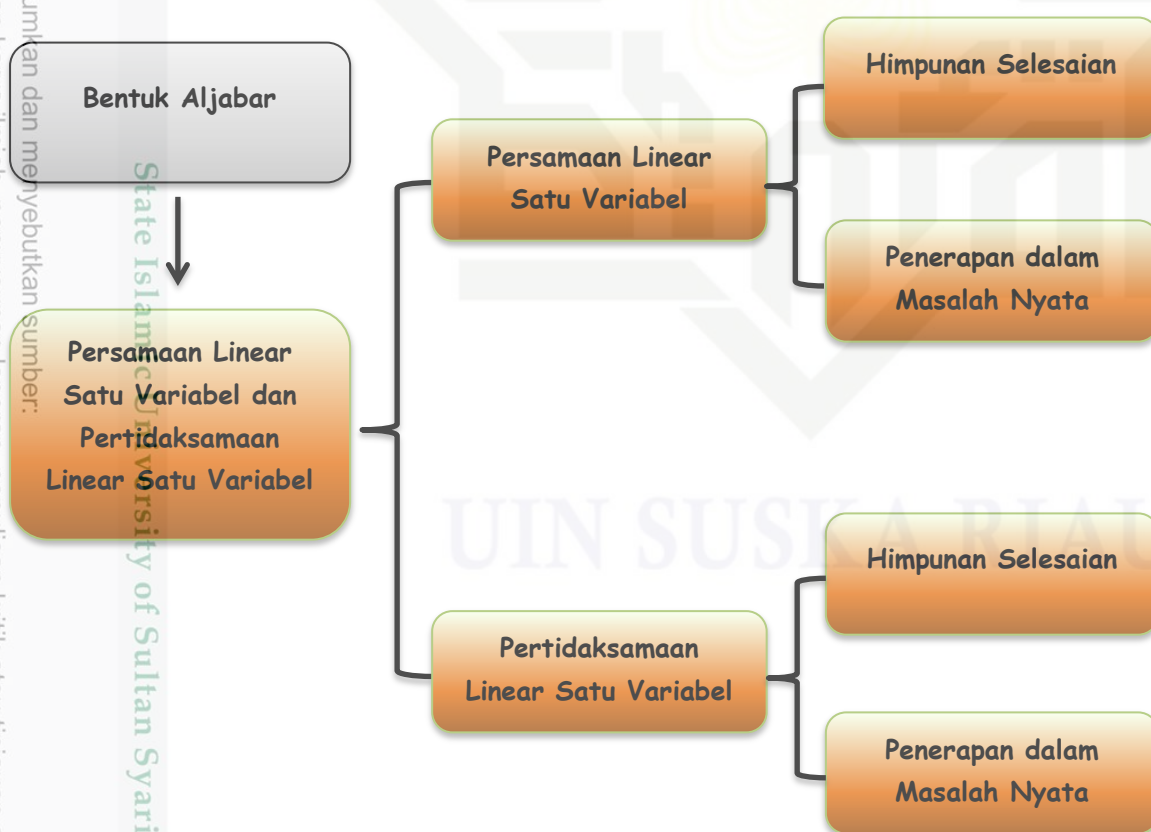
Bentuk Aljabar

Persamaan Linear Satu Variabel dan Pertidaksamaan Linear Satu Variabel

Persamaan Linear Satu Variabel

Himpunan Selesaian

Penerapan dalam Masalah Nyata

Pertidaksamaan Linear Satu Variabel

Himpunan Selesaian

Penerapan dalam Masalah Nyata

umkan dan menyebutkan sumber:

State Islamic University of Sultan Syari

UIN SUSKA RIAU